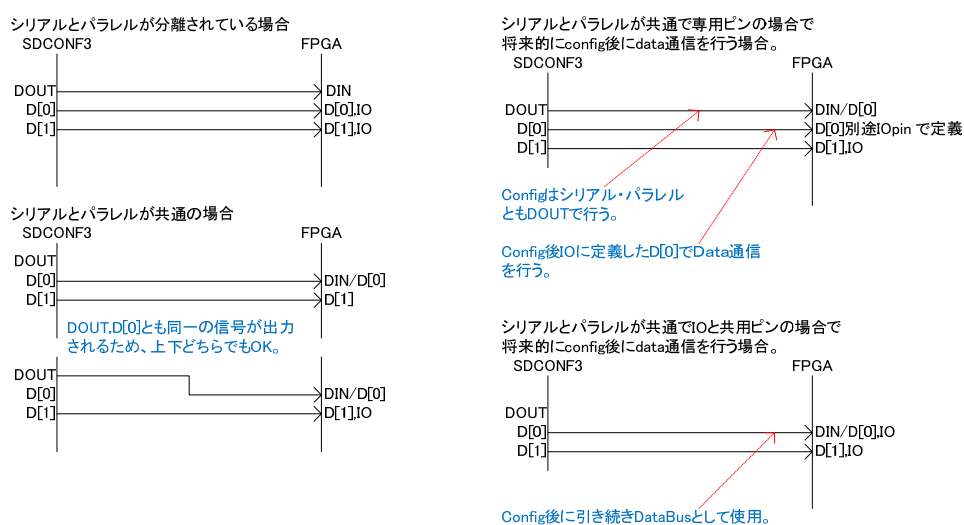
シリアルとパラレルが分離されている場合
SDCONF3
FPGA
DOUT
D[0]
D[1]
DIN
D[0],IO
D[1],IO

シリアルとパラレルが共通の場合
SDCONF3
FPGA
DOUT
D[0]
D[1]
DIN/D[0]
D[1]

DOUT,D[0]とも同一の信号が出力されるため、上下どちらでもOK。

DOUT
D[0]
D[1]
DIN/D[0]
D[1],IO

シリアルとパラレルが共通で専用ピンの場合で将来的にconfig後にdata通信を行う場合。
SDCONF3
FPGA
DOUT
D[0]
D[1]
DIN/D[0]
D[0]別途IOpin で定義
D[1],IO

ConfigはシリアルＷ・パラレルともDOUTで行う。

Config後IOに定義したD[0]でData通信を行う。

シリアルとパラレルが共通でIOと共用ピンの場合で将来的にconfig後にdata通信を行う場合。
SDCONF3
FPGA
DOUT
D[0]
D[1]
DIN/D[0],IO
D[1],IO

Config後に引き続きDataBusとして使用。